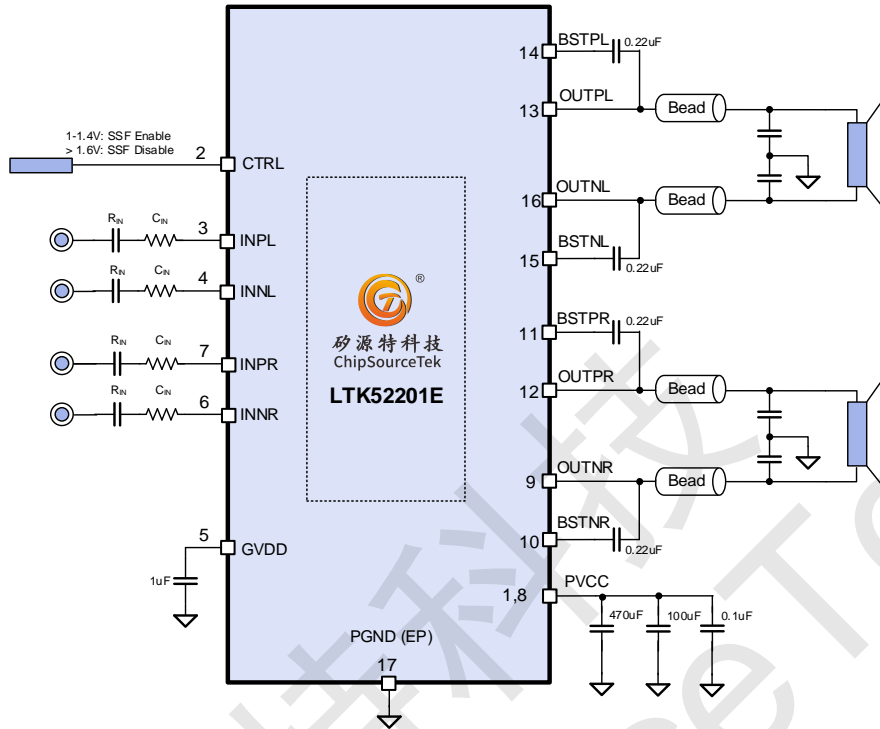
1-1.4V: SSF Enable
> 1.6V: SSF Disable

2 CTRL

$R_{IN}$ $C_{IN}$
3 INPL

$R_{IN}$ $C_{IN}$
4 INNL

$R_{IN}$ $C_{IN}$
7 INPR

$R_{IN}$ $C_{IN}$
6 INNR

5 GVDD
1uF

®
矽源特科技
ChipSourceTek
LTK52201E

PGND (EP)
17

14 BSTPL 0.22uF
13 OUTPL Bead
16 OUTNL Bead
15 BSTNL 0.22uF
11 BSTPR 0.22uF
12 OUTPR Bead
9 OUTNR Bead
10 BSTNR 0.22uF
1,8 PVCC
470uF 100uF 0.1uF